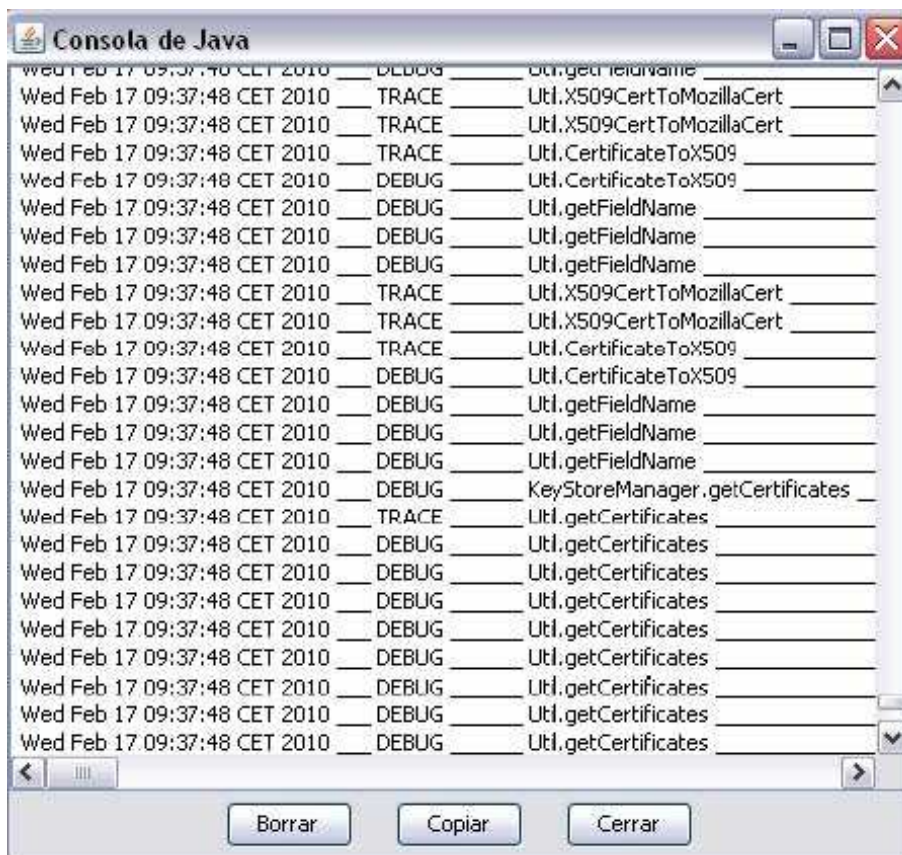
Consola de Java

Wed Feb 17 09:37:48 CET 2010 ___ DEBUG ______ Utl.getFieldName ________
Wed Feb 17 09:37:48 CET 2010 ___ TRACE ______ Utl.X509CertToMozillaCert ______
Wed Feb 17 09:37:48 CET 2010 ___ TRACE ______ Utl.X509CertToMozillaCert ______
Wed Feb 17 09:37:48 CET 2010 ___ TRACE ______ Utl.CertificateToX509 ______
Wed Feb 17 09:37:48 CET 2010 ___ DEBUG ______ Utl.CertificateToX509 ______
Wed Feb 17 09:37:48 CET 2010 ___ DEBUG ______ Utl.getFieldName ________
Wed Feb 17 09:37:48 CET 2010 ___ DEBUG ______ Utl.getFieldName ________
Wed Feb 17 09:37:48 CET 2010 ___ DEBUG ______ Utl.getFieldName ________
Wed Feb 17 09:37:48 CET 2010 ___ TRACE ______ Utl.X509CertToMozillaCert ______
Wed Feb 17 09:37:48 CET 2010 ___ TRACE ______ Utl.X509CertToMozillaCert ______
Wed Feb 17 09:37:48 CET 2010 ___ TRACE ______ Utl.CertificateToX509 ______
Wed Feb 17 09:37:48 CET 2010 ___ DEBUG ______ Utl.CertificateToX509 ______
Wed Feb 17 09:37:48 CET 2010 ___ DEBUG ______ Utl.getFieldName ________
Wed Feb 17 09:37:48 CET 2010 ___ DEBUG ______ Utl.getFieldName ________
Wed Feb 17 09:37:48 CET 2010 ___ DEBUG ______ Utl.getFieldName ________
Wed Feb 17 09:37:48 CET 2010 ___ DEBUG ______ KeyStoreManager.getCertificates _
Wed Feb 17 09:37:48 CET 2010 ___ TRACE ______ Utl.getCertificates ______
Wed Feb 17 09:37:48 CET 2010 ___ DEBUG ______ Utl.getCertificates ______
Wed Feb 17 09:37:48 CET 2010 ___ DEBUG ______ Utl.getCertificates ______
Wed Feb 17 09:37:48 CET 2010 ___ DEBUG ______ Utl.getCertificates ______
Wed Feb 17 09:37:48 CET 2010 ___ DEBUG ______ Utl.getCertificates ______
Wed Feb 17 09:37:48 CET 2010 ___ DEBUG ______ Utl.getCertificates ______
Wed Feb 17 09:37:48 CET 2010 ___ DEBUG ______ Utl.getCertificates ______
Wed Feb 17 09:37:48 CET 2010 ___ DEBUG ______ Utl.getCertificates ______
Wed Feb 17 09:37:48 CET 2010 ___ DEBUG ______ Utl.getCertificates ______

Borrar Copiar Cerrar